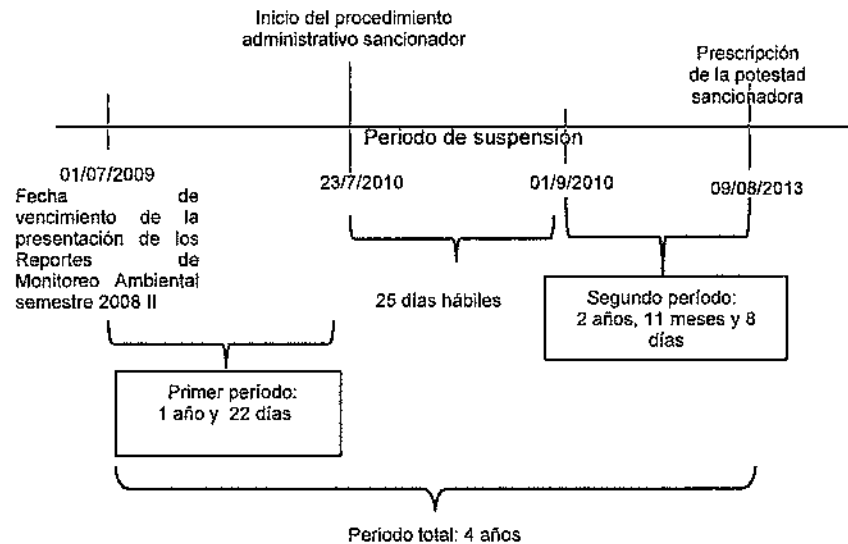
Inicio del procedimiento administrativo sancionador

Prescripción de la potestad sancionadora

Periodo de suspensión

01/07/2009

Fecha de vencimiento de la presentación de los Reportes de Monitoreo Ambiental semestre 2008 II

23/7/2010

01/9/2010

09/08/2013

25 días hábiles

Segundo período: 2 años, 11 meses y 8 días

Primer período: 1 año y 22 días

Período total: 4 años